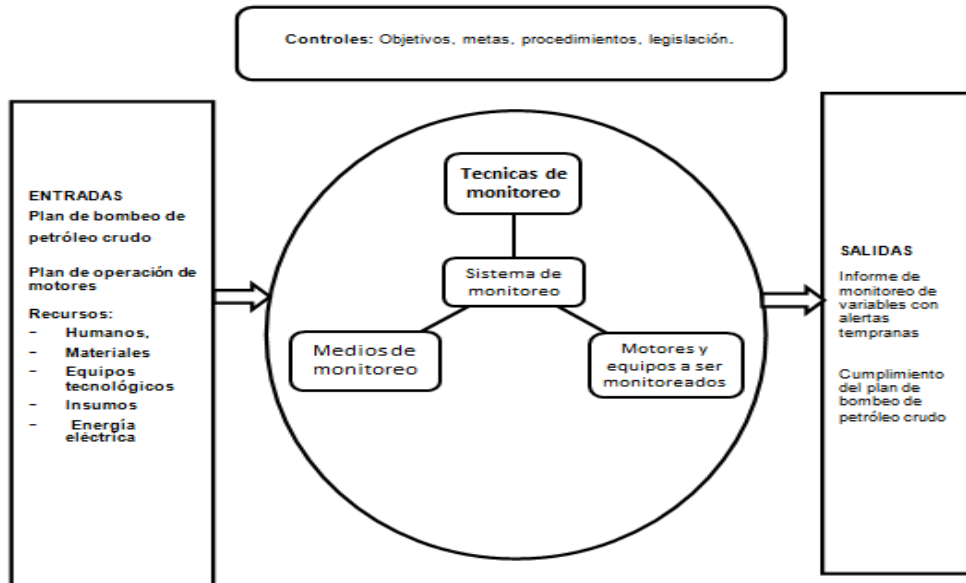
Controles: Objetivos, metas, procedimientos, legislación.

ENTRADAS
Plan de bombeo de petróleo crudo

Plan de operación de motores

Recursos:
- Humanos,
- Materiales
- Equipos tecnológicos
- Insumos
- Energía eléctrica

Tecnicas de monitoreo

Sistema de monitoreo

Medios de monitoreo

Motores y equipos a ser monitoreados

SALIDAS
Informe de monitoreo de variables con alertas tempranas

Cumplimiento del plan de bombeo de petróleo crudo